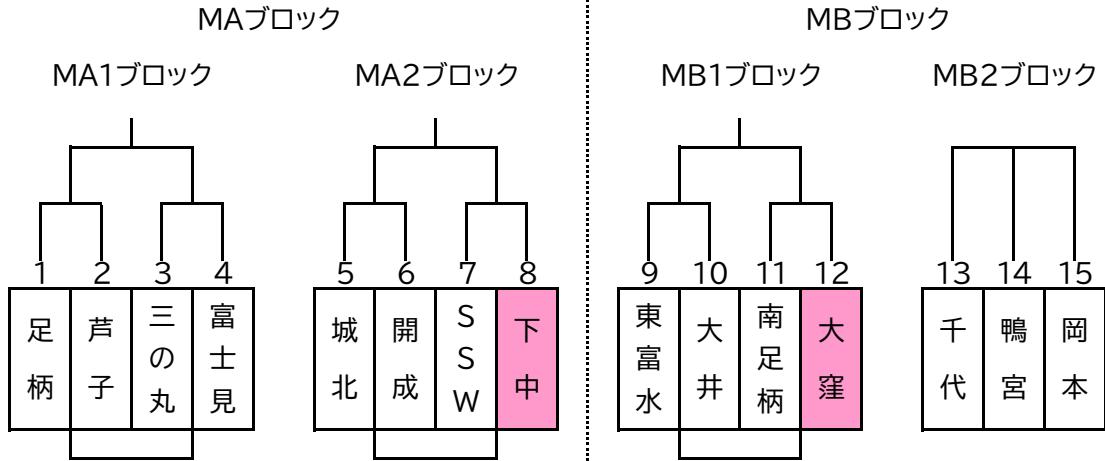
MAブロック

MA1ブロック

| 1 | 2 | 3 | 4 |
|---|---|---|---|
| 足柄 | 芦子 | 三の丸 | 富士見 |

MA2ブロック

| 5 | 6 | 7 | 8 |
|---|---|---|---|
| 城北 | 開成 | SSW | 下中 |

MBブロック

MB1ブロック

| 9 | 10 | 11 | 12 |
|---|---|---|---|
| 東富水 | 大井 | 南足柄 | 大窪 |

MB2ブロック

| 13 | 14 | 15 |
|---|---|---|
| 千代 | 鴨宮 | 岡本 |